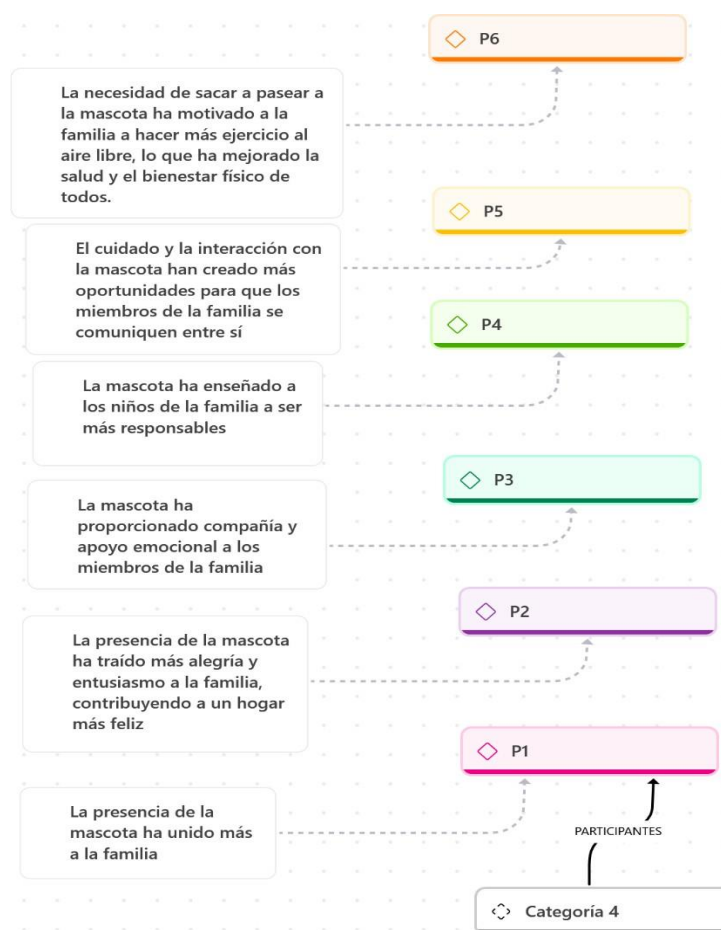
P6

La necesidad de sacar a pasear a la mascota ha motivado a la familia a hacer más ejercicio al aire libre, lo que ha mejorado la salud y el bienestar físico de todos.

P5

El cuidado y la interacción con la mascota han creado más oportunidades para que los miembros de la familia se comuniquen entre sí

P4

La mascota ha enseñado a los niños de la familia a ser más responsables

P3

La mascota ha proporcionado compañía y apoyo emocional a los miembros de la familia

P2

La presencia de la mascota ha traído más alegría y entusiasmo a la familia, contribuyendo a un hogar más feliz

P1

La presencia de la mascota ha unido más a la familia

PARTICIPANTES

Categoría 4